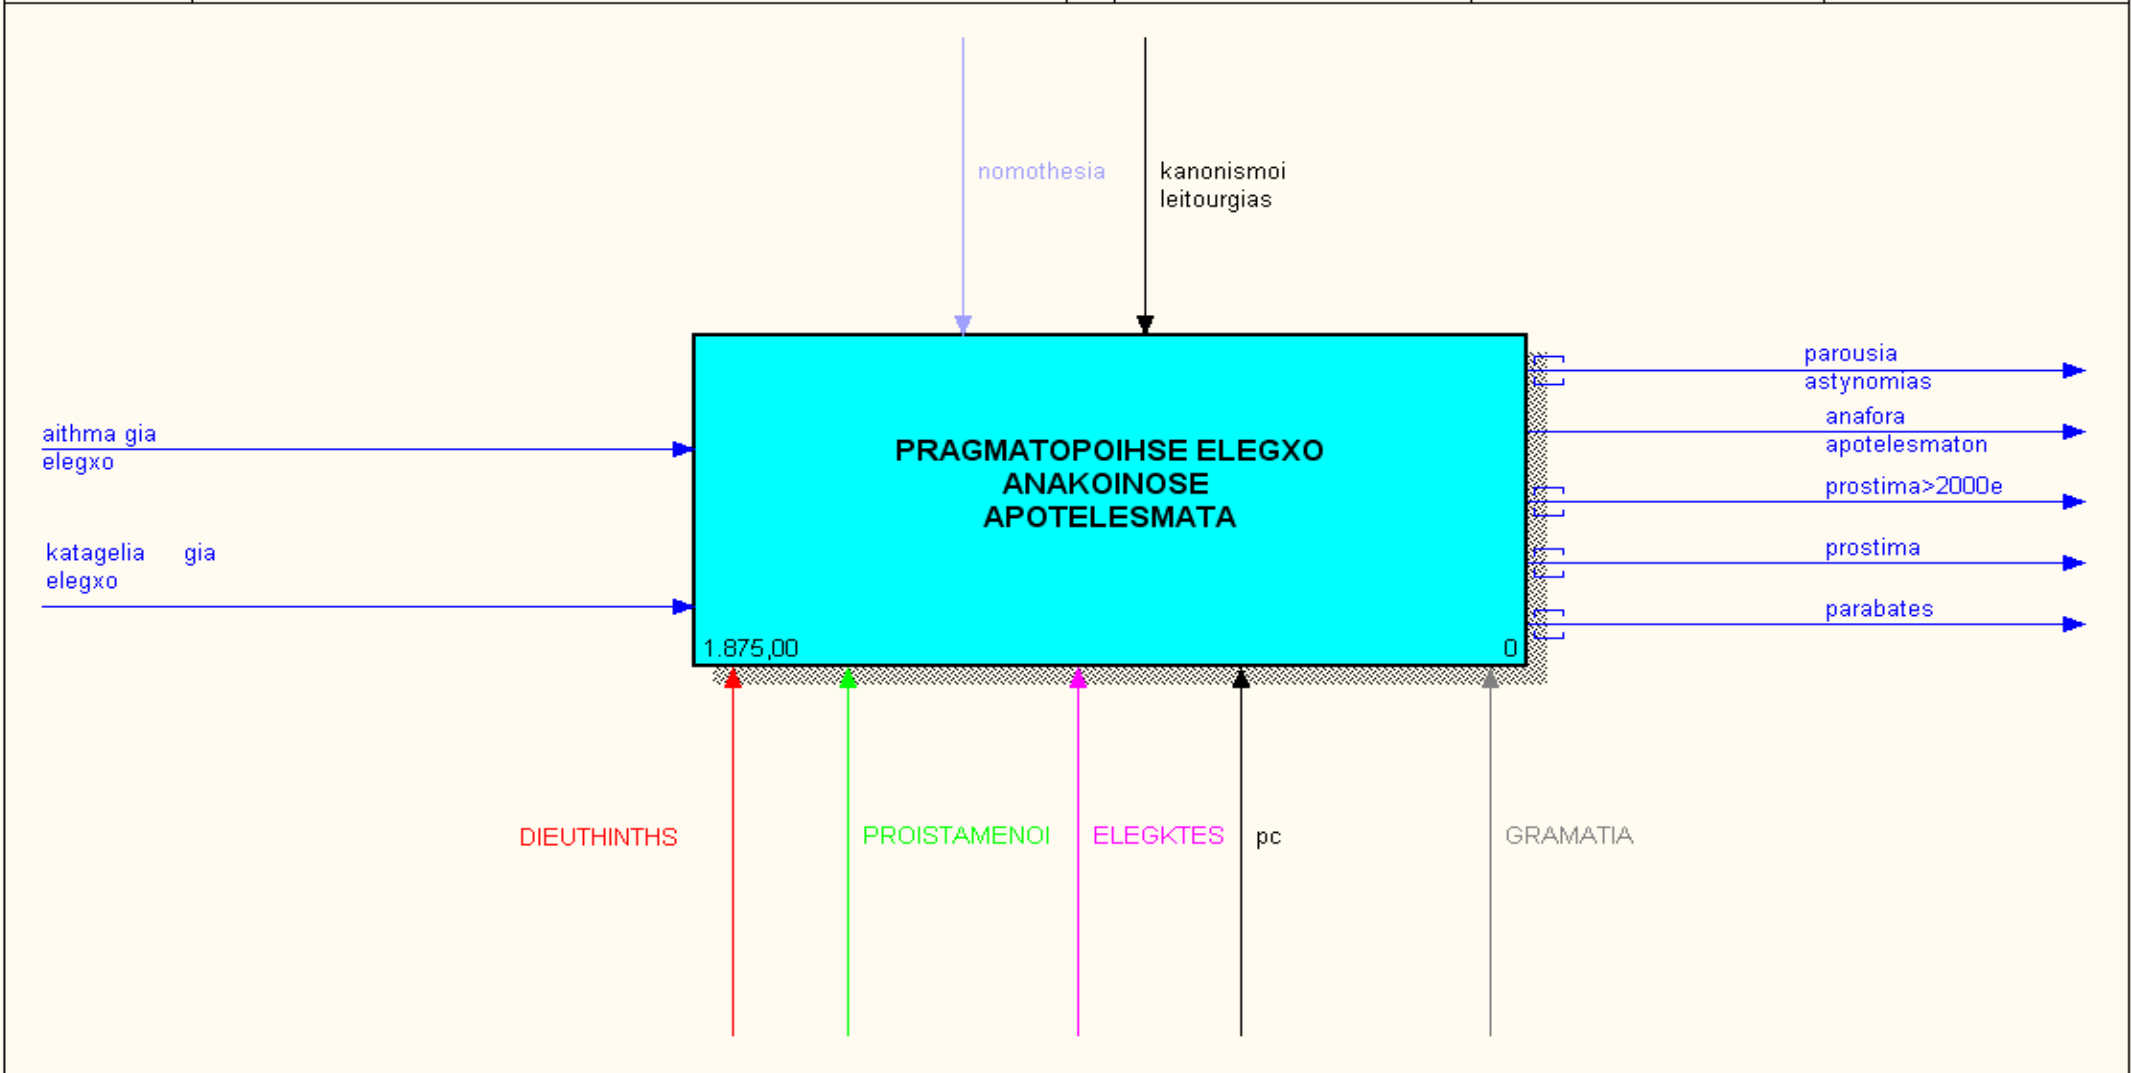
nomothesia

kanonismoi leitourgias

aithma gia elegxo

katagelia gia elegxo

PRAGMATOPOIHSE ELEGXO ANAKOINOSE APOTELESMATA

1.875,00

0

parousia astynomias

anafora apotelesmaton

prostima>2000e

prostima

parabates

DIEUTHINTHS

PROISTAMENOI

ELEGKTES

pc

GRAMATIA